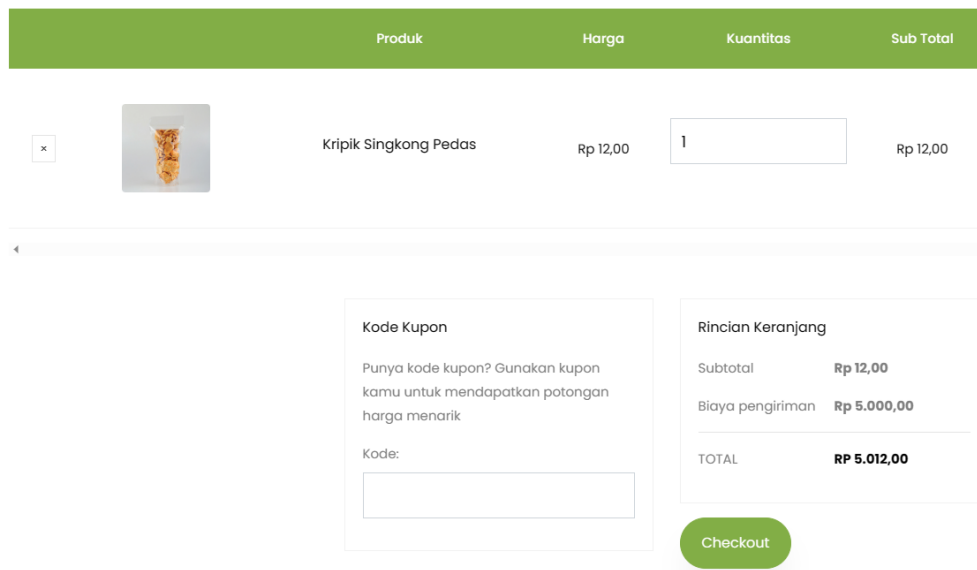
| | | Produk | Harga | Kuantitas | Sub Total |
|---|---|---|---|---|---|
| × | | Kripik Singkong Pedas | Rp 12,00 | 1 | Rp 12,00 |

Kode Kupon

Punya kode kupon? Gunakan kupon kamu untuk mendapatkan potongan harga menarik

Kode:

Rincian Keranjang

| | |
|---|---|
| Subtotal | Rp 12,00 |
| Biaya pengiriman | Rp 5.000,00 |
| TOTAL | RP 5.012,00 |

Checkout